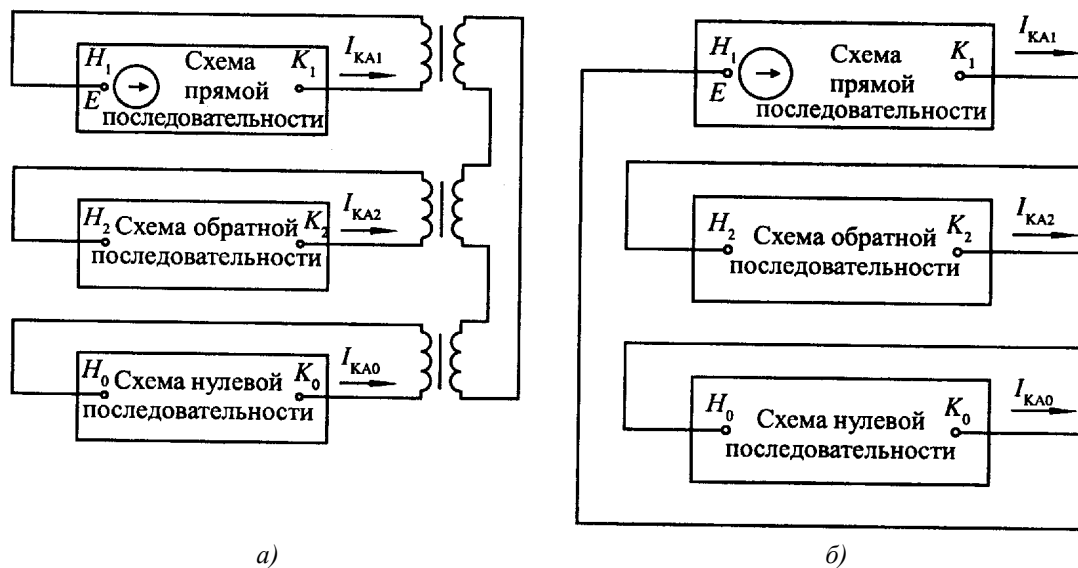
$H_1$ $E$ Схема прямой последовательности $K_1$ $I_{KA1}$

$H_2$ Схема обратной последовательности $K_2$ $I_{KA2}$

$H_0$ Схема нулевой последовательности $K_0$ $I_{KA0}$

а)

$H_1$ $E$ Схема прямой последовательности $K_1$ $I_{KA1}$

$H_2$ Схема обратной последовательности $K_2$ $I_{KA2}$

$H_0$ Схема нулевой последовательности $K_0$ $I_{KA0}$

б)